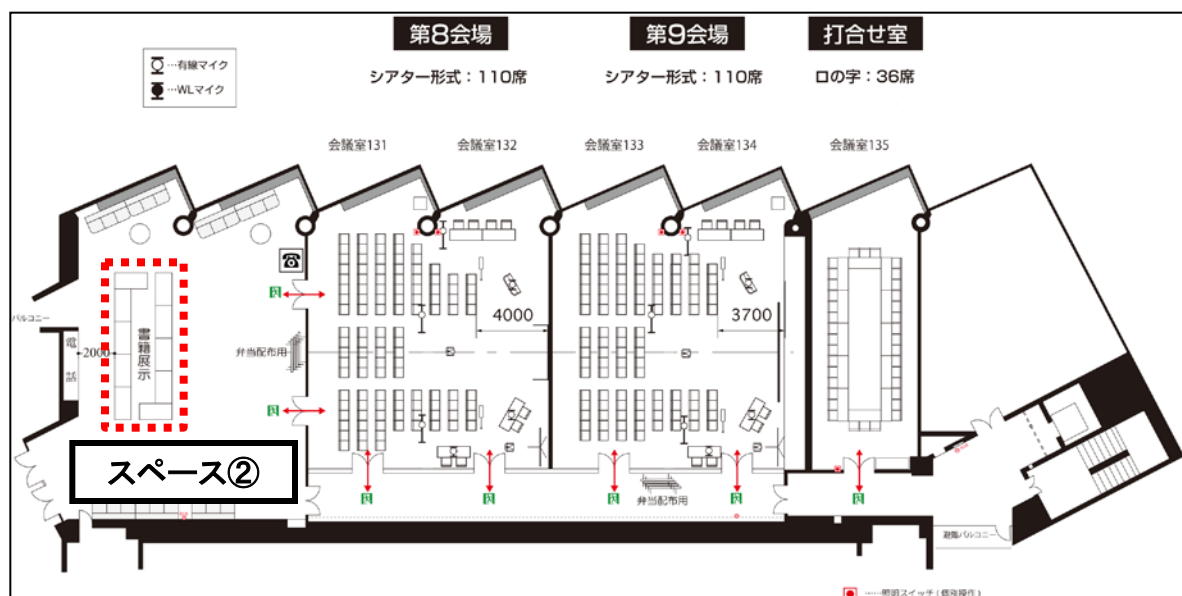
…有線マイク
…WLマイク

第8会場
シアター形式：110席

第9会場
シアター形式：110席

打合せ室
ロの字：36席

会議室131
会議室132
会議室133
会議室134
会議室135

4000
3700

バルコニー
電話
2000
書籍展示
弁当配布用
弁当配布用

スペース②

避難バルコニー
……照明スイッチ（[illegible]操作）